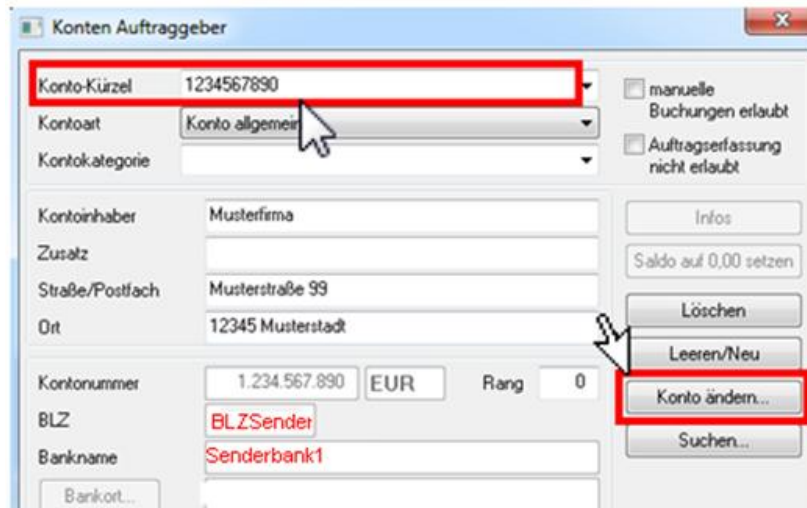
Konten Auftraggeber

Konto-Kürzel 1234567890

Kontoart Konto allgemein

Kontokategorie

manuelle Buchungen erlaubt

Auftragserfassung nicht erlaubt

Kontoinhaber Musterfirma

Zusatz

Straße/Postfach Musterstraße 99

Ort 12345 Musterstadt

Infos

Saldo auf 0,00 setzen

Löschen

Leeren/Neu

Kontonummer 1.234.567.890 EUR Rang 0

Konto ändern...

BLZ BLZSender

Suchen...

Bankname Senderbank1

Bankort...